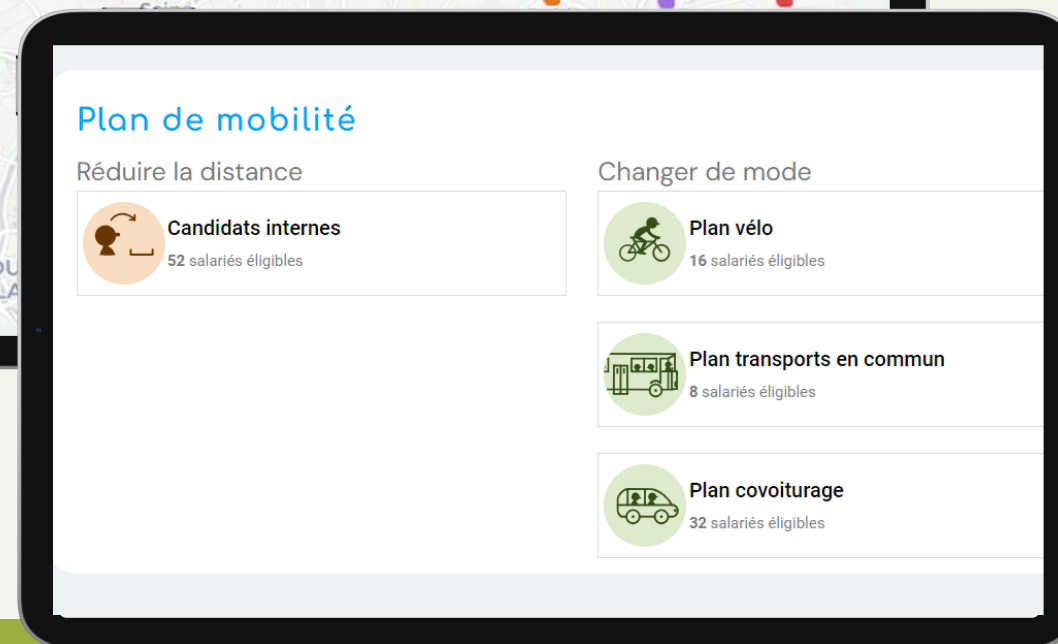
Plan de mobilité

Réduire la distance

Candidats internes
52 salariés éligibles

Changer de mode

Plan vélo
16 salariés éligibles

Plan transports en commun
8 salariés éligibles

Plan covoiturage
32 salariés éligibles